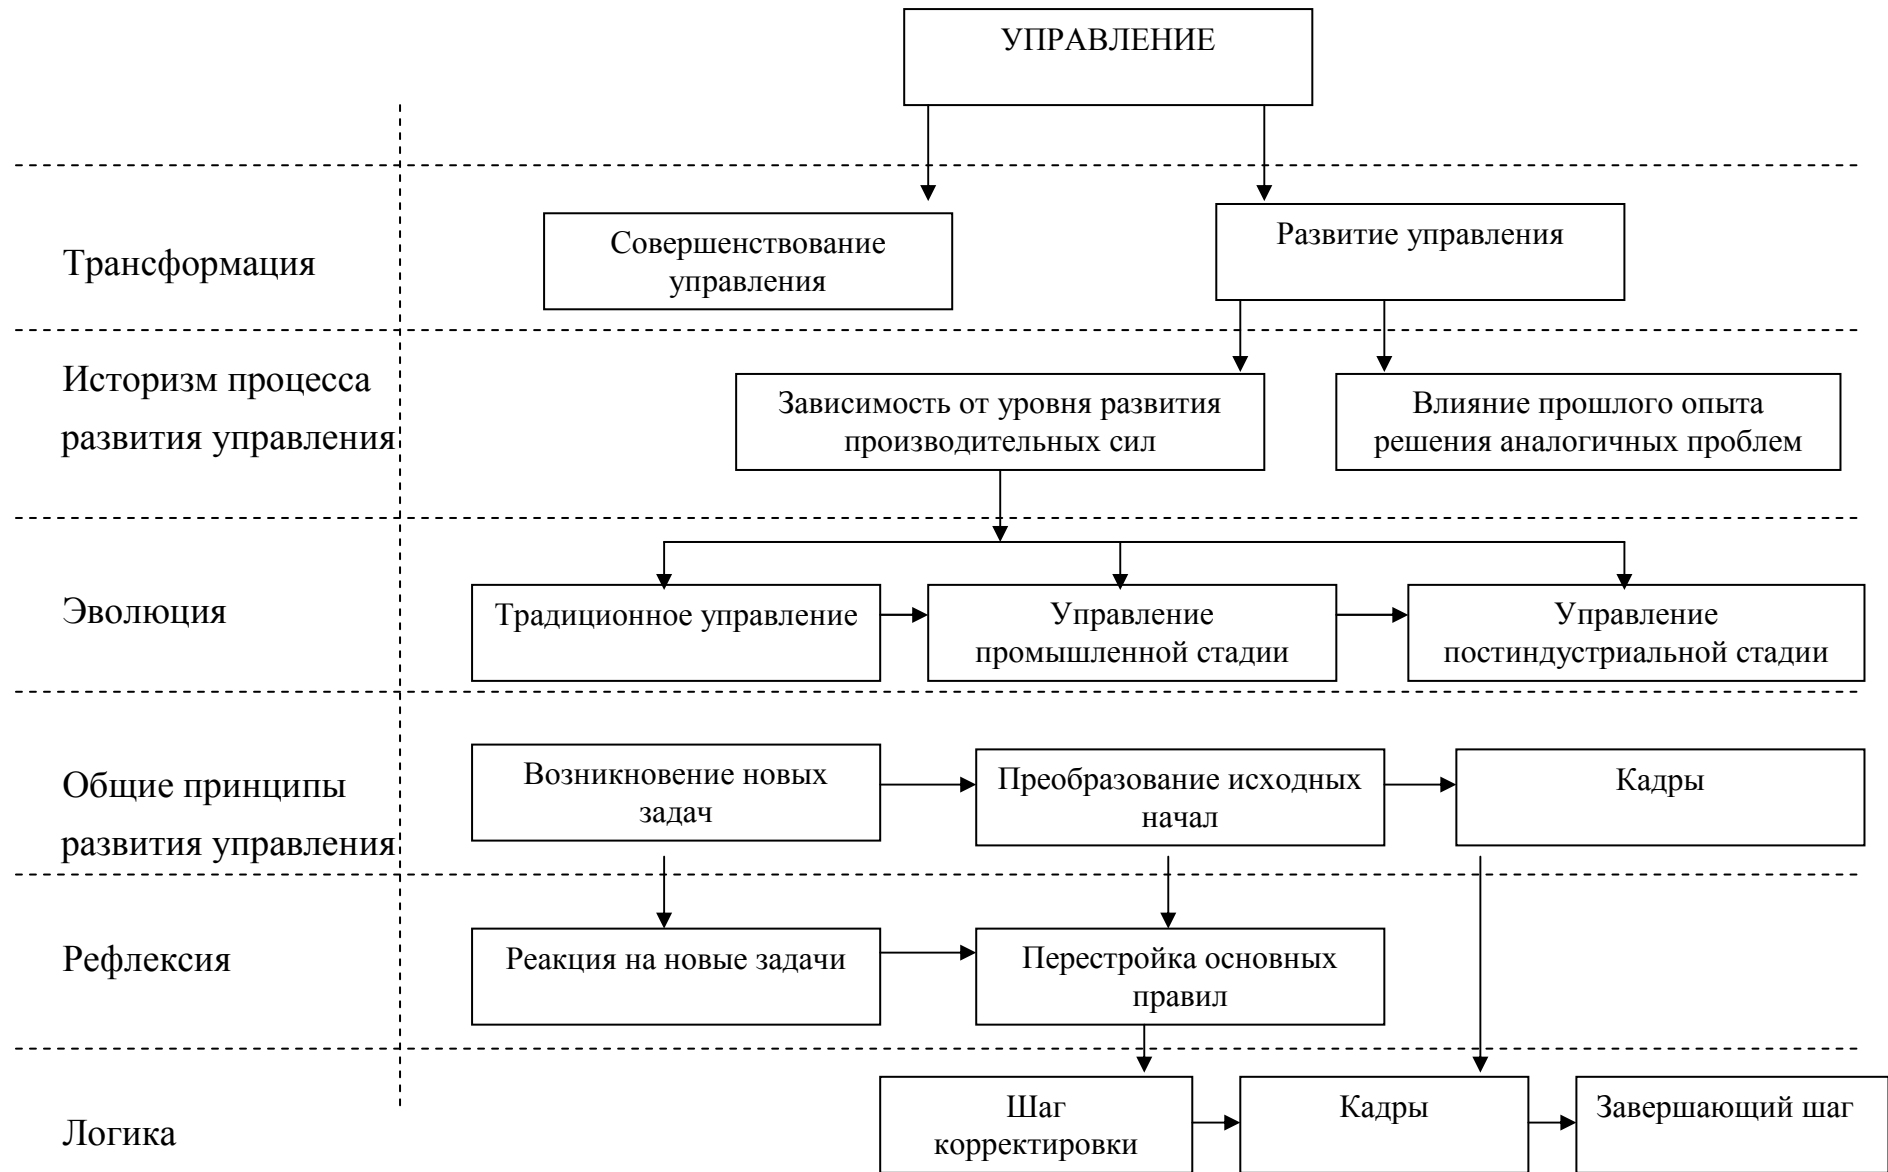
УПРАВЛЕНИЕ

Трансформация

Совершенствование управления

Развитие управления

Историзм процесса развития управления

Зависимость от уровня развития производительных сил

Влияние прошлого опыта решения аналогичных проблем

Эволюция

Традиционное управление

Управление промышленной стадии

Управление постиндустриальной стадии

Общие принципы развития управления

Возникновение новых задач

Преобразование исходных начал

Кадры

Рефлексия

Реакция на новые задачи

Перестройка основных правил

Логика

Шаг корректировки

Кадры

Завершающий шаг